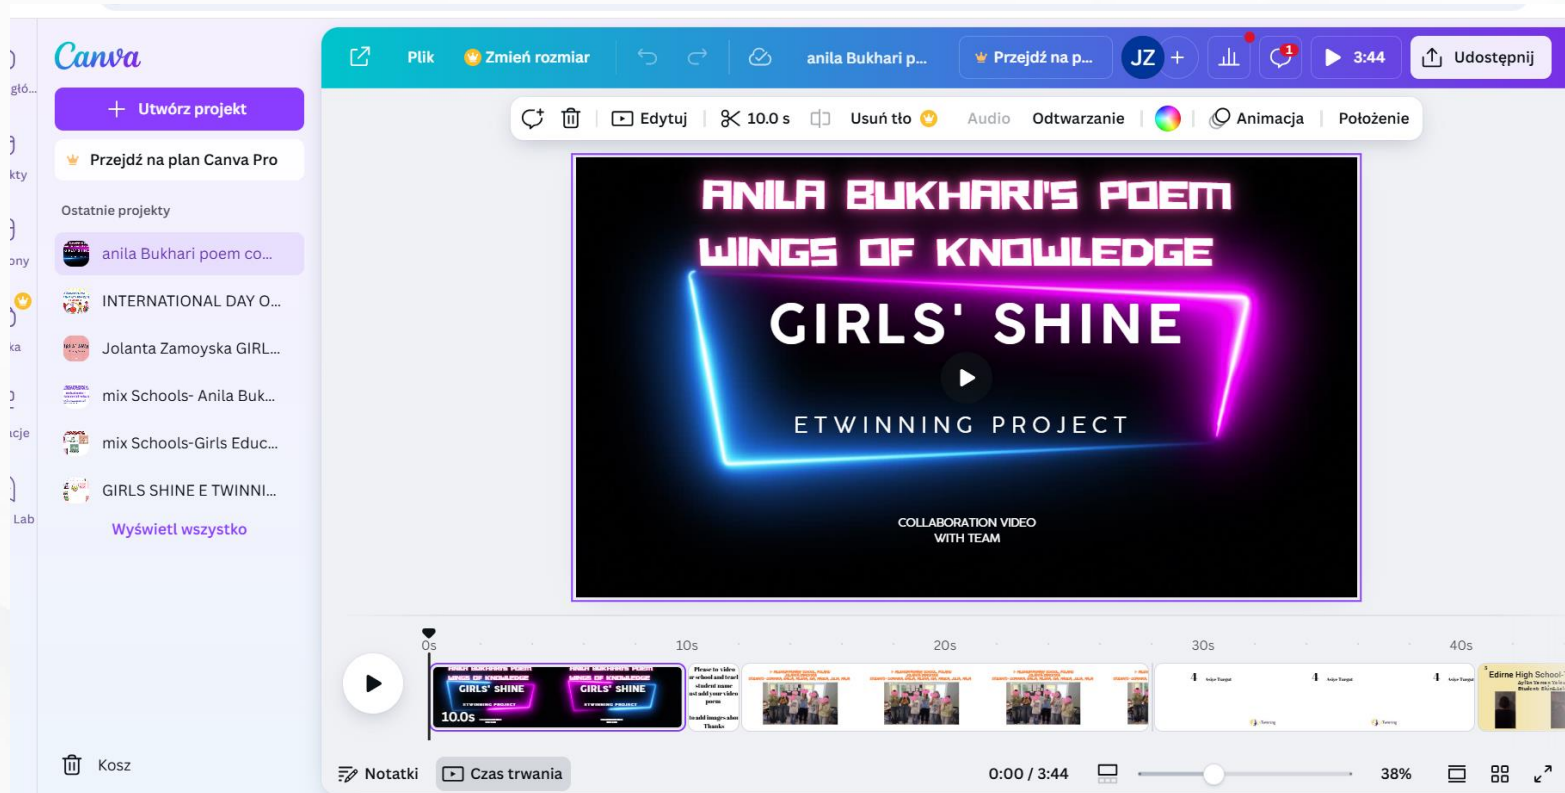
głó...
kty
ony
ka
cje
Lab

Canva
+ Utwórz projekt
Przejdź na plan Canva Pro
Ostatnie projekty
anila Bukhari poem co...
INTERNATIONAL DAY O...
Jolanta Zamoyska GIRL...
mix Schools- Anila Buk...
mix Schools-Girls Educ...
GIRLS SHINE E TWINNI...
Wyświetl wszystko
Kosz

Plik
Zmień rozmiar
anila Bukhari p...
Przejdź na p...
JZ
1
3:44
Udostępnij

Edytuj
10.0 s
Usuń tło
Audio
Odtwarzanie
Animacja
Położenie

ANILA BUKHARI'S POEM
WINGS OF KNOWLEDGE
GIRLS' SHINE
ETWINNING PROJECT
COLLABORATION VIDEO
WITH TEAM

0s
10s
20s
30s
40s
GIRLS' SHINE
GIRLS' SHINE
10.0s
Please to video
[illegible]
Edirne High School-
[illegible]

Notatki
Czas trwania
0:00 / 3:44
38%